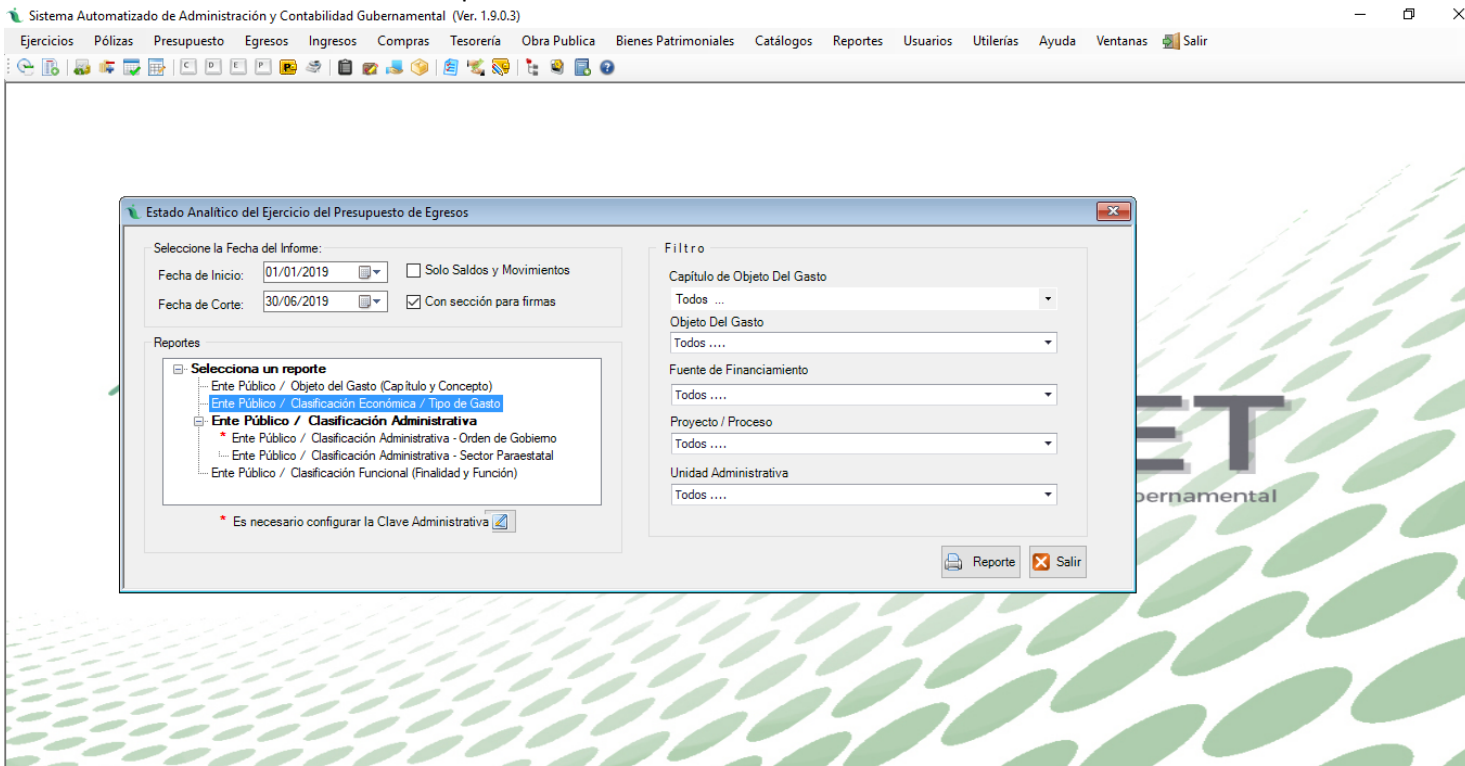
Sistema Automatizado de Administración y Contabilidad Gubernamental (Ver. 1.9.0.3)

Ejercicios Pólizas Presupuesto Egresos Ingresos Compras Tesorería Obra Publica Bienes Patrimoniales Catálogos Reportes Usuarios Utilerías Ayuda Ventanas Salir

Estado Analítico del Ejercicio del Presupuesto de Egresos

Seleccione la Fecha del Informe:
Fecha de Inicio: 01/01/2019
Fecha de Corte: 30/06/2019
Solo Saldos y Movimientos
Con sección para firmas

Reportes
Selecciona un reporte
Ente Público / Objeto del Gasto (Capítulo y Concepto)
Ente Público / Clasificación Económica / Tipo de Gasto
Ente Público / Clasificación Administrativa
* Ente Público / Clasificación Administrativa - Orden de Gobierno
Ente Público / Clasificación Administrativa - Sector Paraestatal
Ente Público / Clasificación Funcional (Finalidad y Función)

* Es necesario configurar la Clave Administrativa

Filtro
Capítulo de Objeto Del Gasto
Todos ...
Objeto Del Gasto
Todos ....
Fuente de Financiamiento
Todos ....
Proyecto / Proceso
Todos ....
Unidad Administrativa
Todos ....

Reporte Salir

ET
bernamental